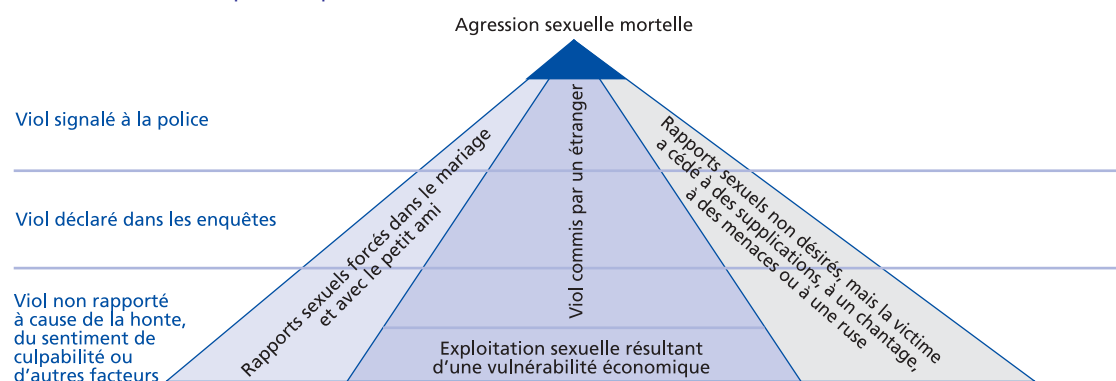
Agression sexuelle mortelle

Viol signalé à la police

Viol déclaré dans les enquêtes

Viol non rapporté à cause de la honte, du sentiment de culpabilité ou d'autres facteurs

Rapports sexuels forcés dans le mariage et avec le petit ami

Viol commis par un étranger

Rapports sexuels non désirés, mais la victime a cédé à des supplications, à un chantage, à des menaces ou à une ruse

Exploitation sexuelle résultant d'une vulnérabilité économique